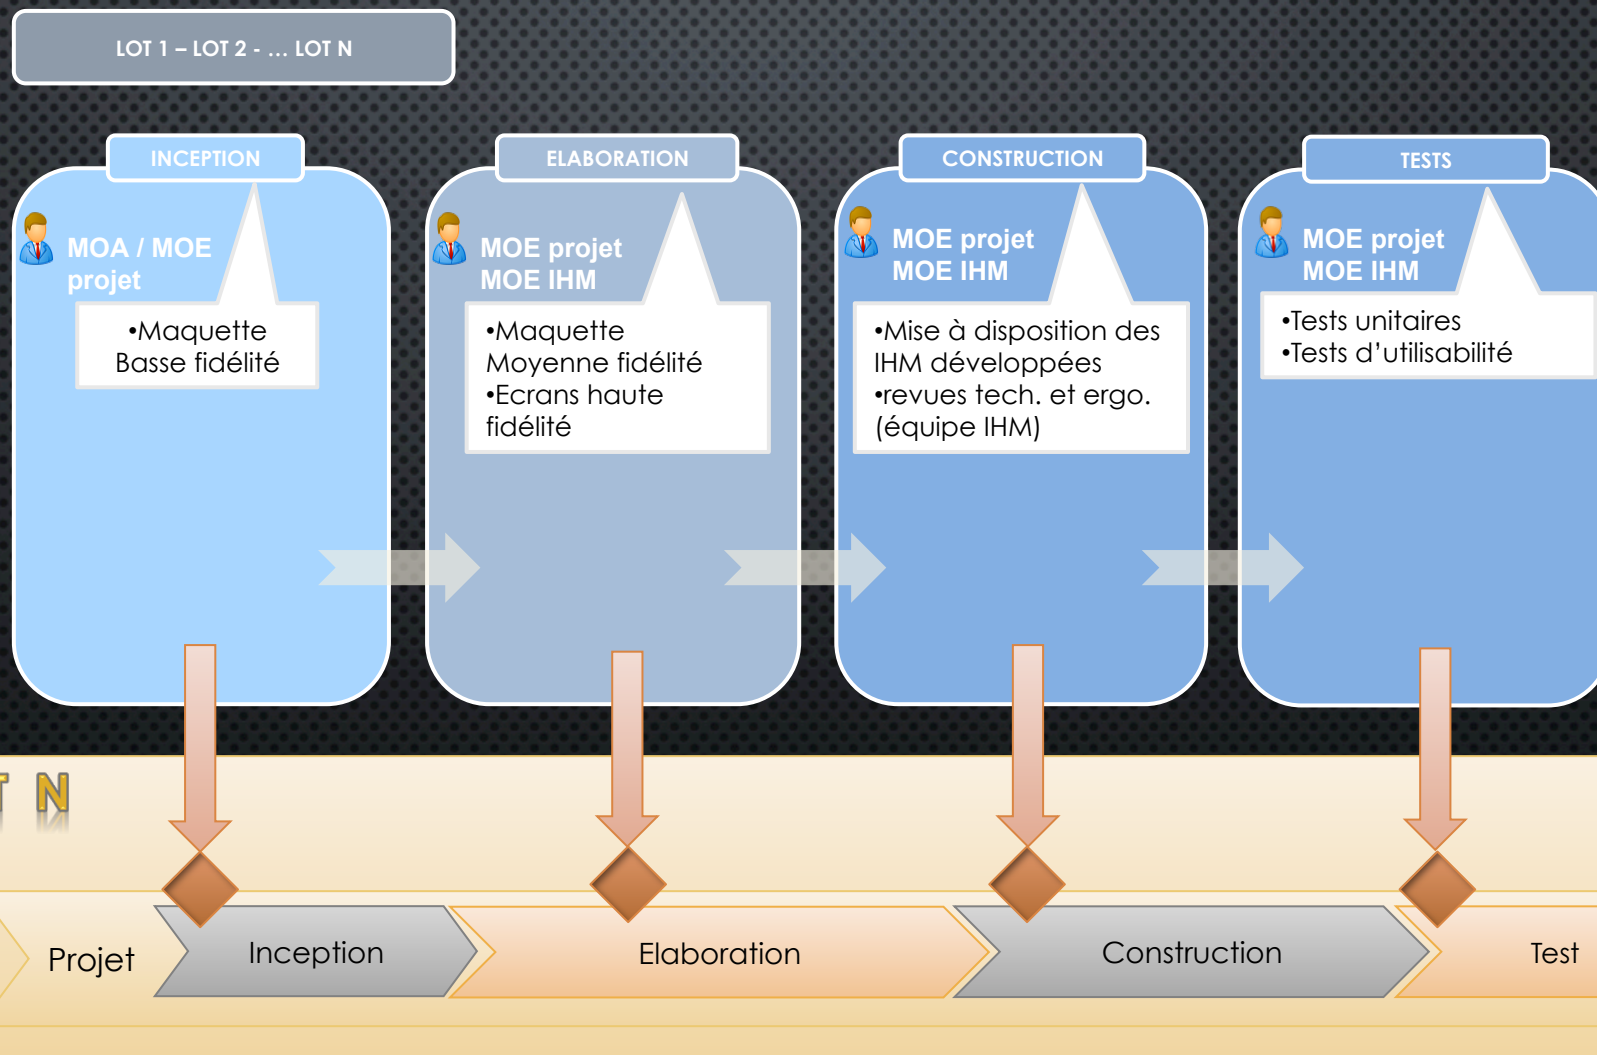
LOT 1 – LOT 2 - … LOT N

INCEPTION

MOA / MOE projet

•Maquette Basse fidélité

ELABORATION

MOE projet MOE IHM

•Maquette Moyenne fidélité
•Ecrans haute fidélité

CONSTRUCTION

MOE projet MOE IHM

•Mise à disposition des IHM développées
•revues tech. et ergo. (équipe IHM)

TESTS

MOE projet MOE IHM

•Tests unitaires
•Tests d'utilisabilité

T N

Projet

Inception

Elaboration

Construction

Test